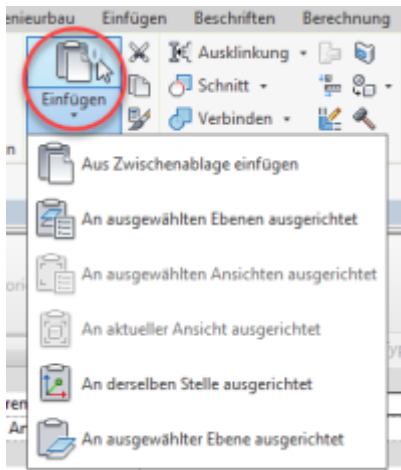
enieurbau Einfügen Beschriften Berechnung

Einfügen

Ausklinkung

Schnitt

Verbinden

Aus Zwischenablage einfügen

An ausgewählten Ebenen ausgerichtet

An ausgewählten Ansichten ausgerichtet

An aktueller Ansicht ausgerichtet

An derselben Stelle ausgerichtet

An ausgewählter Ebene ausgerichtet